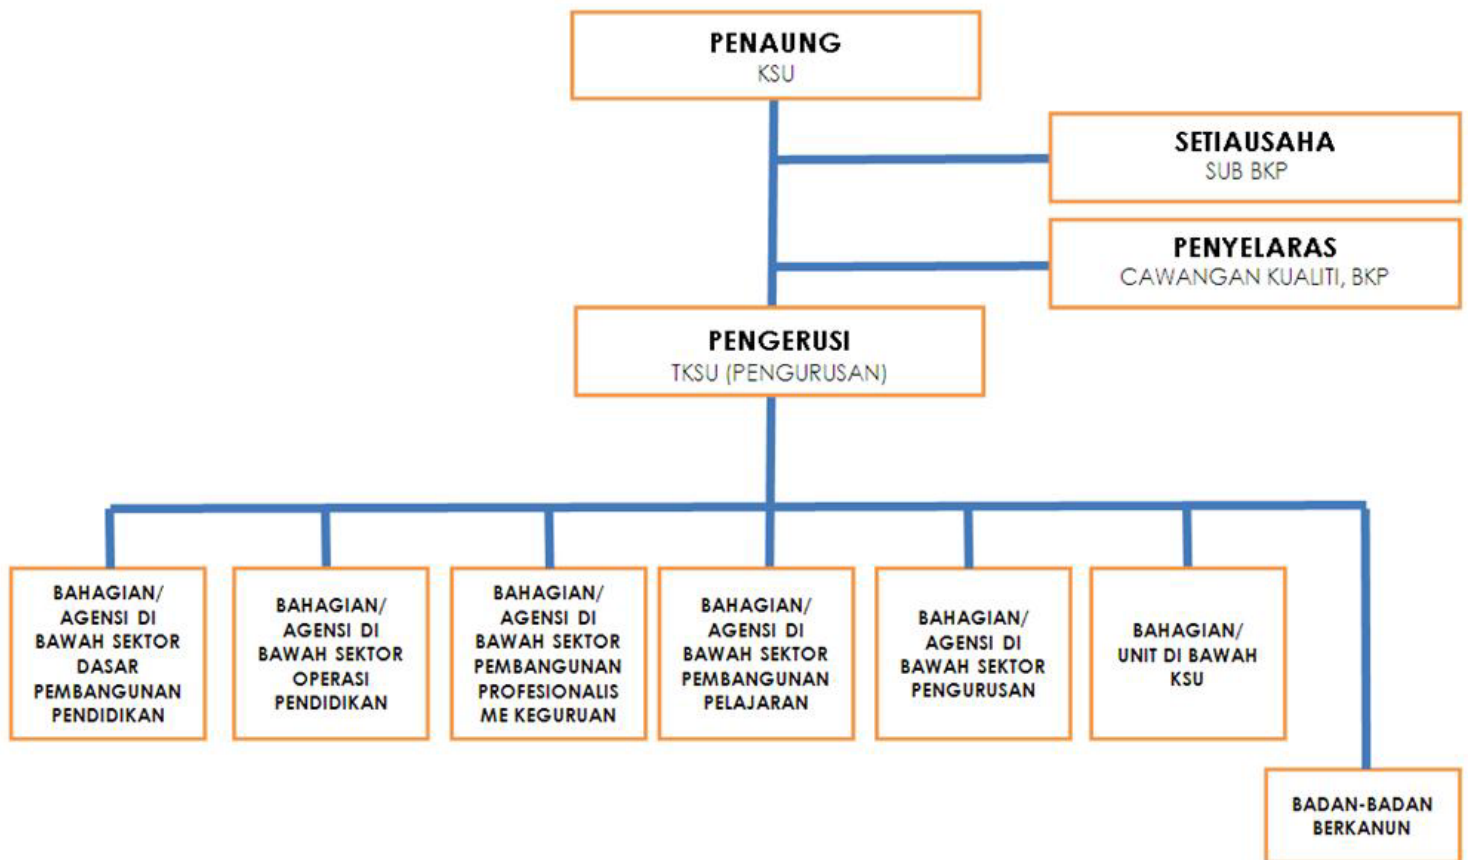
PENAUNG
KSU

SETIAUSAHA
SUB BKP

PENYELARAS
CAWANGAN KUALITI, BKP

PENGERUSI
TKSU (PENGURUSAN)

BAHAGIAN/ AGENSI DI BAWAH SEKTOR DASAR PEMBANGUNAN PENDIDIKAN

BAHAGIAN/ AGENSI DI BAWAH SEKTOR OPERASI PENDIDIKAN

BAHAGIAN/ AGENSI DI BAWAH SEKTOR PEMBANGUNAN PROFESIONALISME KEGURUAN

BAHAGIAN/ AGENSI DI BAWAH SEKTOR PEMBANGUNAN PELAJARAN

BAHAGIAN/ AGENSI DI BAWAH SEKTOR PENGURUSAN

BAHAGIAN/ UNIT DI BAWAH KSU

BADAN-BADAN BERKANUN